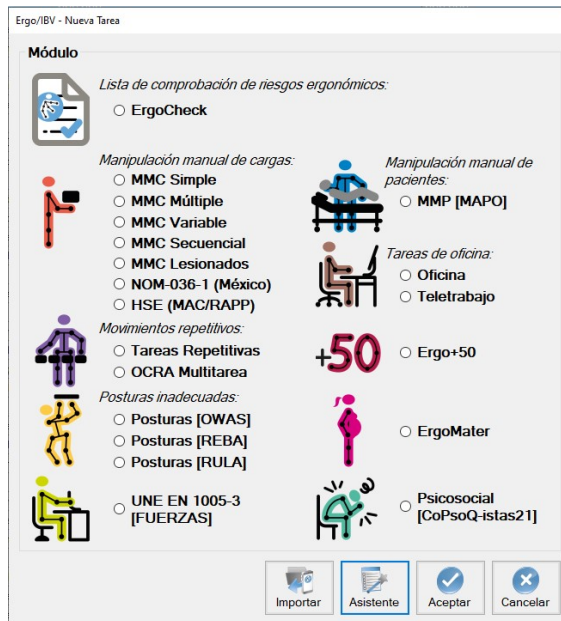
Ergo/IBV - Nueva Tarea

Módulo

Lista de comprobación de riesgos ergonómicos:
ErgoCheck

Manipulación manual de cargas:
MMC Simple
MMC Múltiple
MMC Variable
MMC Secuencial
MMC Lesionados
NOM-036-1 (México)
HSE (MAC/RAPP)

Manipulación manual de pacientes:
MMP [MAPO]

Tareas de oficina:
Oficina
Teletrabajo

Movimientos repetitivos:
Tareas Repetitivas
OCRA Multitarea

+50
Ergo+50

Posturas inadecuadas:
Posturas [OWAS]
Posturas [REBA]
Posturas [RULA]

ErgoMater

UNE EN 1005-3 [FUERZAS]

Psicosocial [CoPsoQ-istas21]

Importar
Asistente
Aceptar
Cancelar